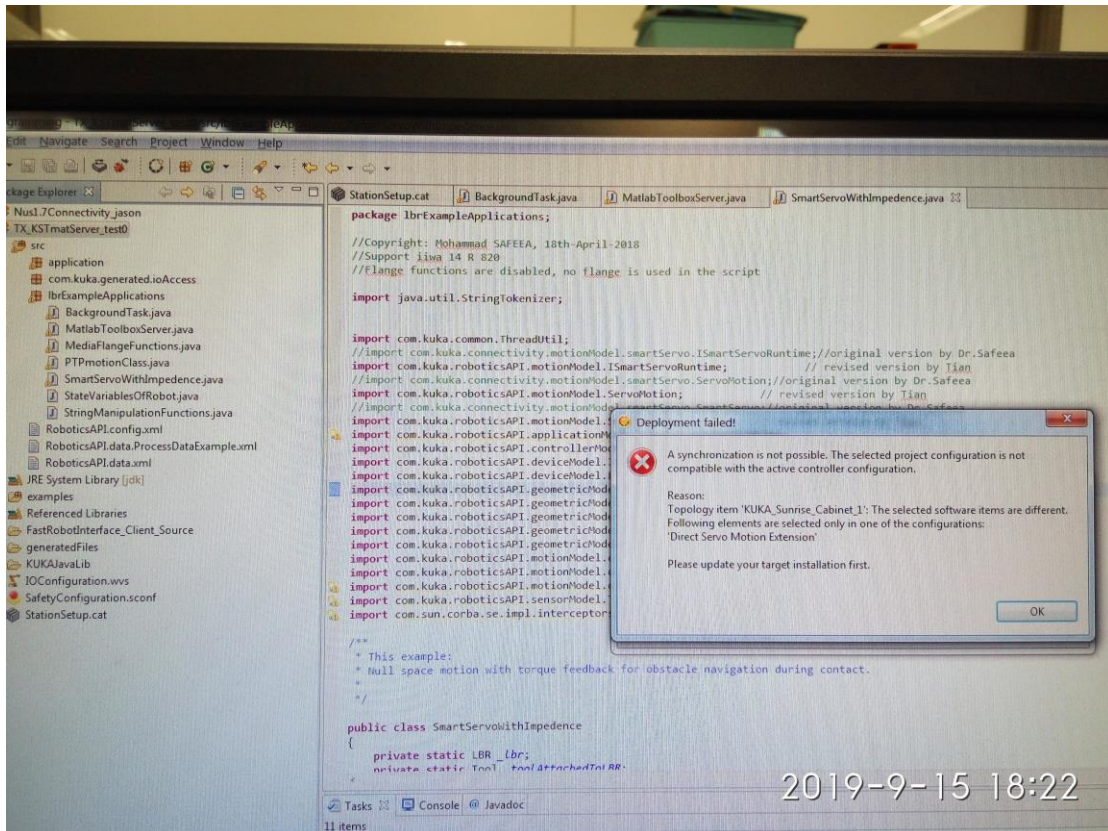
Edit Navigate Search Project Window Help

ckage Explorer

Nus1.7Connectivity_jason
TX_KSTmatServer_test0
src
application
com.kuka.generated.ioAccess
lbrExampleApplications
BackgroundTask.java
MatlabToolboxServer.java
MediaFlangeFunctions.java
PTPmotionClass.java
SmartServoWithImpedence.java
StateVariablesOfRobot.java
StringManipulationFunctions.java
RoboticsAPI.config.xml
RoboticsAPI.data.ProcessDataExample.xml
RoboticsAPI.data.xml
JRE System Library [jdk]
examples
Referenced Libraries
FastRobotInterface_Client_Source
generatedFiles
KUKAJavaLib
IOConfiguration.wvs
SafetyConfiguration.sconf
StationSetup.cat

StationSetup.cat | BackgroundTask.java | MatlabToolboxServer.java | SmartServoWithImpedence.java

package lbrExampleApplications;

//Copyright: Mohammad SAFEEA, 18th-April-2018
//Support iiwa 14 R 820
//Flange functions are disabled, no flange is used in the script

import java.util.StringTokenizer;

import com.kuka.common.ThreadUtil;
//import com.kuka.connectivity.motionModel.smartServo.ISmartServoRuntime;//original version by Dr.Safeea
import com.kuka.roboticsAPI.motionModel.ISmartServoRuntime; // revised version by Tian
//import com.kuka.connectivity.motionModel.smartServo.ServoMotion;//original version by Dr.Safeea
import com.kuka.roboticsAPI.motionModel.ServoMotion; // revised version by Tian
//import com.kuka.connectivity.motionMode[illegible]
import com.kuka.roboticsAPI.motionModel.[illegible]
import com.kuka.roboticsAPI.applicationM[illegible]
import com.kuka.roboticsAPI.controllerMo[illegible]
import com.kuka.roboticsAPI.deviceModel.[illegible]
import com.kuka.roboticsAPI.deviceModel.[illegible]
import com.kuka.roboticsAPI.geometricMod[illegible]
import com.kuka.roboticsAPI.geometricMod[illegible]
import com.kuka.roboticsAPI.geometricMod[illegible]
import com.kuka.roboticsAPI.geometricMod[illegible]
import com.kuka.roboticsAPI.geometricMod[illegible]
import com.kuka.roboticsAPI.motionModel.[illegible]
import com.kuka.roboticsAPI.motionModel.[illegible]
import com.kuka.roboticsAPI.motionModel.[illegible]
import com.kuka.roboticsAPI.sensorModel.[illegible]
import com.sun.corba.se.impl.interceptor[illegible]

/**
* This example:
* Null space motion with torque feedback for obstacle navigation during contact.
*
*/

public class SmartServoWithImpedence
{
private static LBR _lbr;
private static Tool _toolAttachedToLBR;

Deployment failed!

A synchronization is not possible. The selected project configuration is not compatible with the active controller configuration.

Reason:
Topology item 'KUKA_Sunrise_Cabinet_1': The selected software items are different.
Following elements are selected only in one of the configurations:
'Direct Servo Motion Extension'

Please update your target installation first.

OK

Tasks | Console | Javadoc
11 items

2019-9-15 18:22